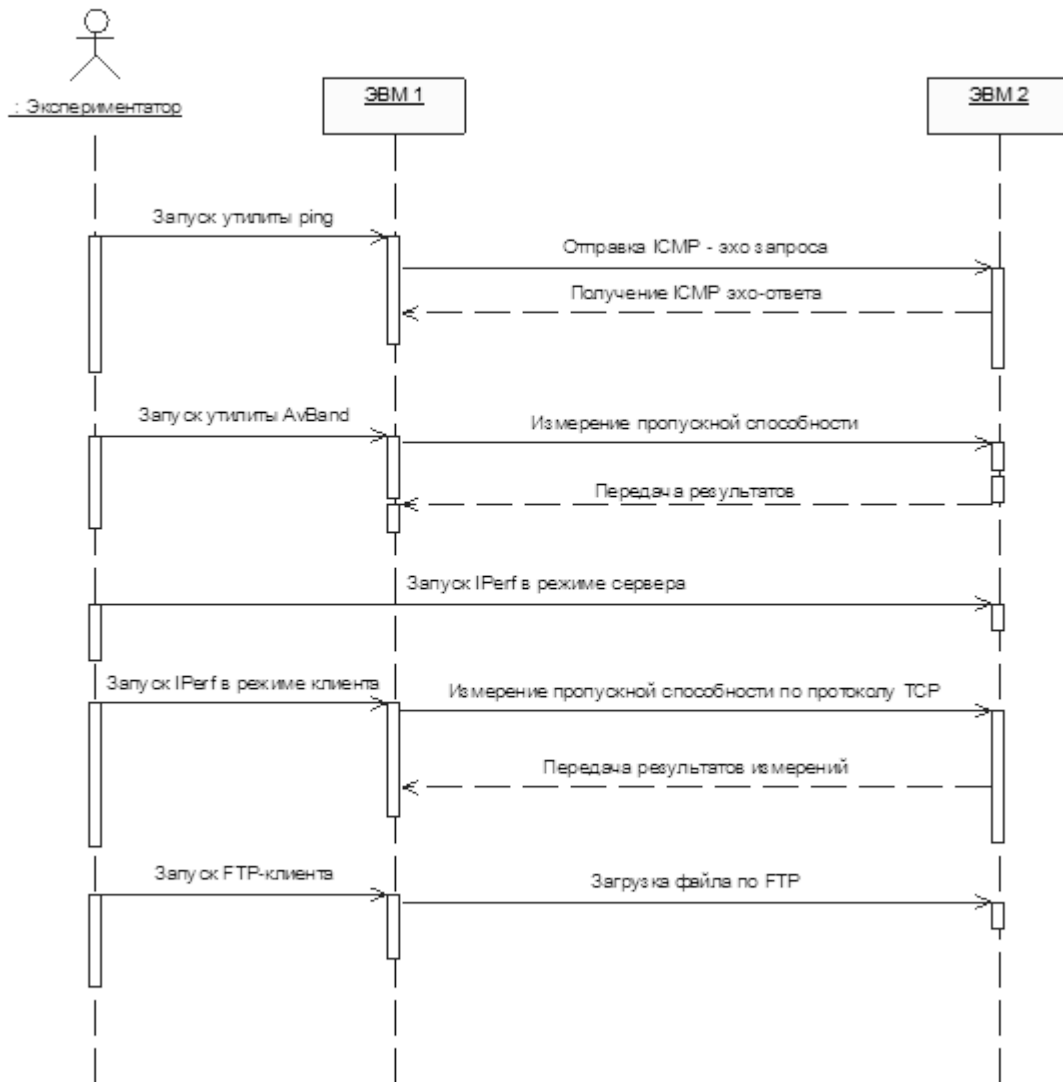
: Экспериментатор

ЭВМ 1

ЭВМ 2

Запуск утилиты ping

Отправка ICMP - эхо запроса

Получение ICMP эхо-ответа

Запуск утилиты AvBand

Измерение пропускной способности

Передача результатов

Запуск IPerf в режиме сервера

Запуск IPerf в режиме клиента

Измерение пропускной способности по протоколу TCP

Передача результатов измерений

Запуск FTP-клиента

Загрузка файла по FTP